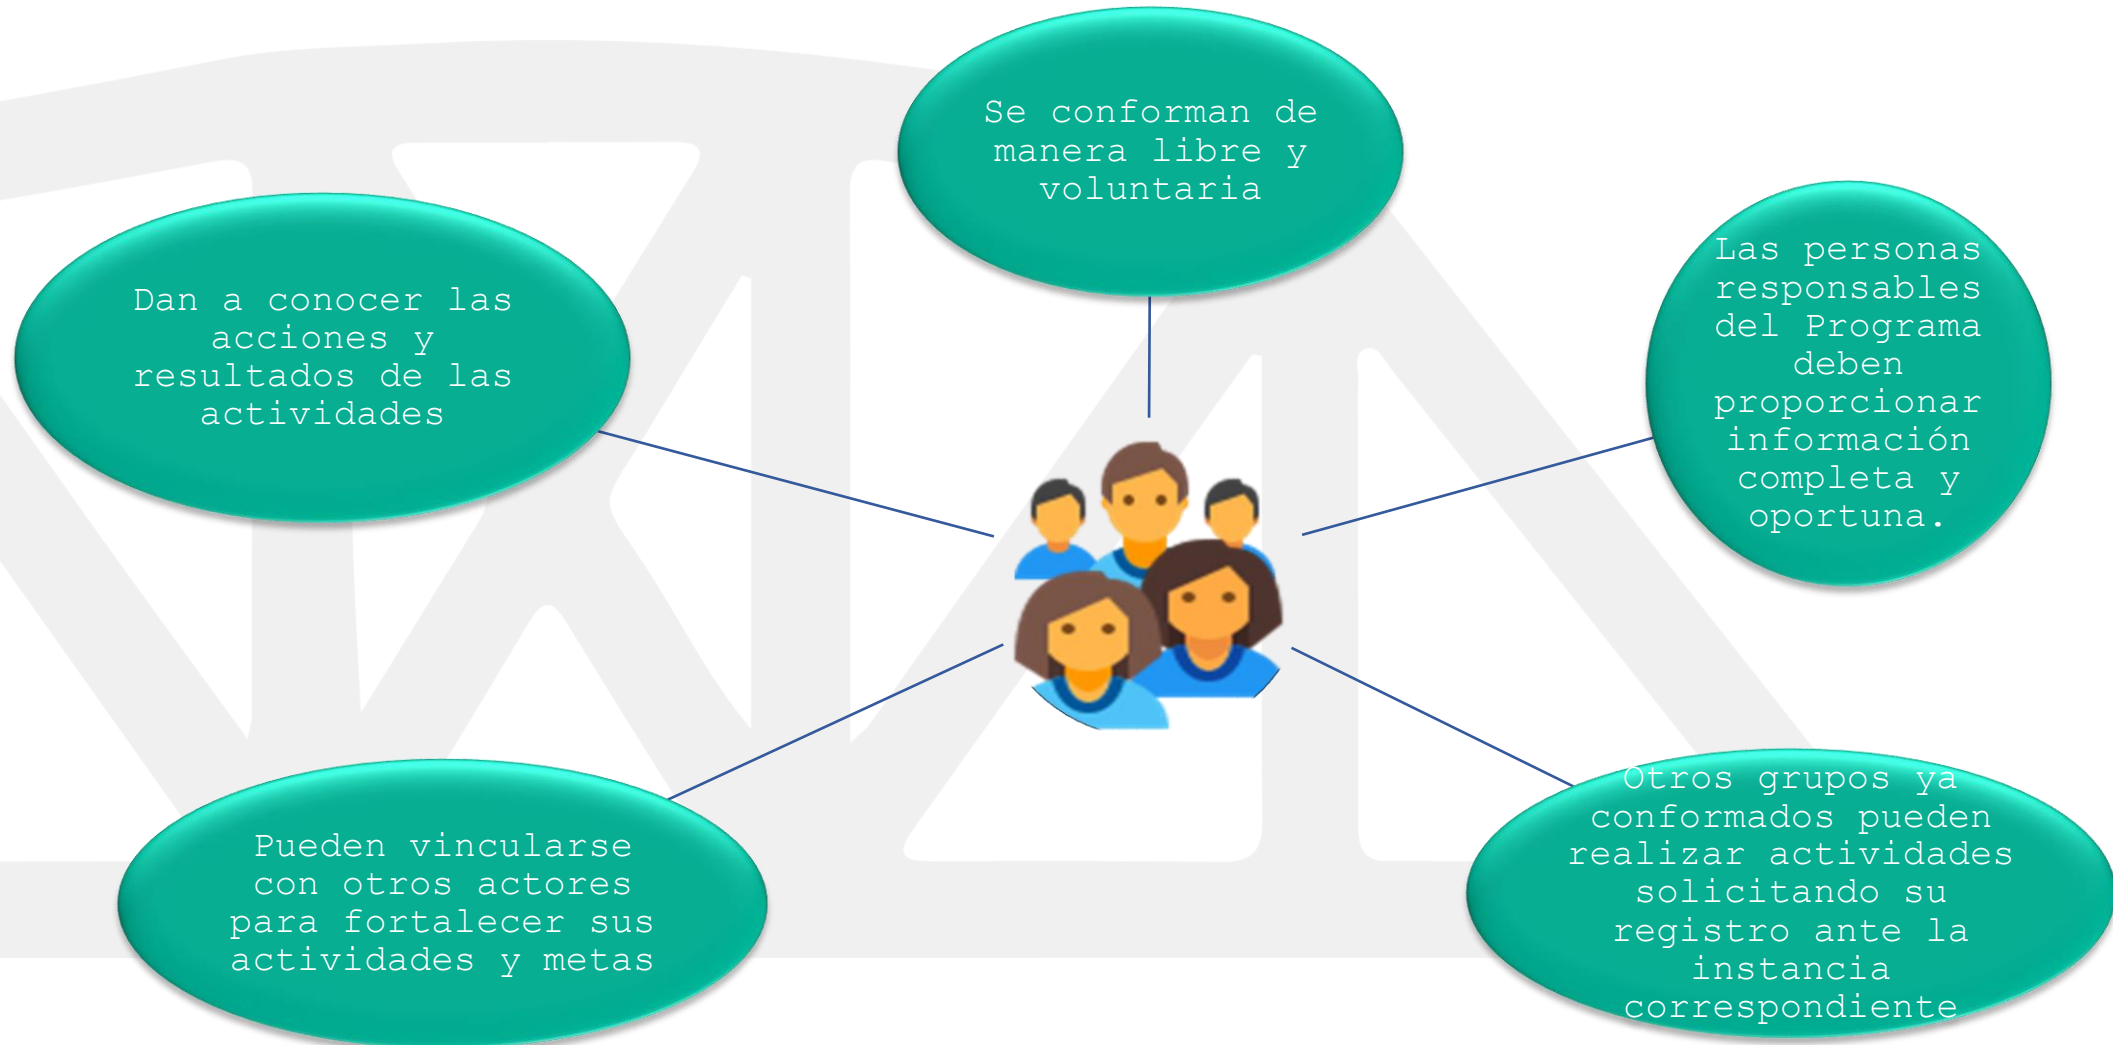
Se conforman de manera libre y voluntaria

Dan a conocer las acciones y resultados de las actividades

Las personas responsables del Programa deben proporcionar información completa y oportuna.

Pueden vincularse con otros actores para fortalecer sus actividades y metas

Otros grupos ya conformados pueden realizar actividades solicitando su registro ante la instancia correspondiente